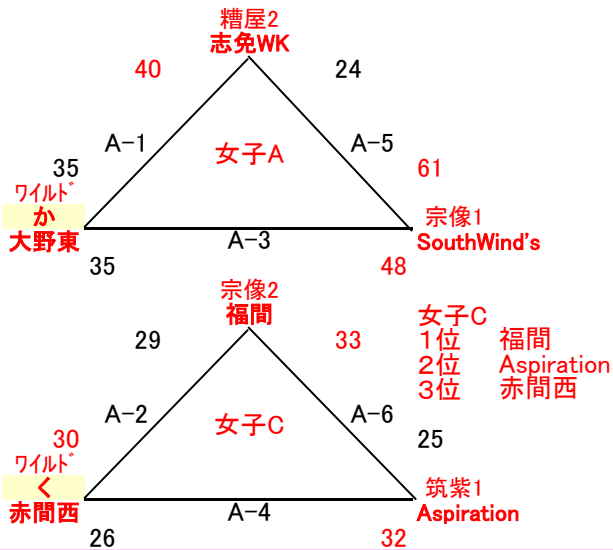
糟屋2
志免WK

40
24

A−1
女子A
A−5

35
61

ワイルド
か
大野東

A−3

宗像1
SouthWind's

35
48

宗像2
福間

29
33

女子C
1位　福間
2位　Aspiration
3位　赤間西

A−2
女子C
A−6

30
25

ワイルド
く
赤間西

A−4

筑紫1
Aspiration

26
32